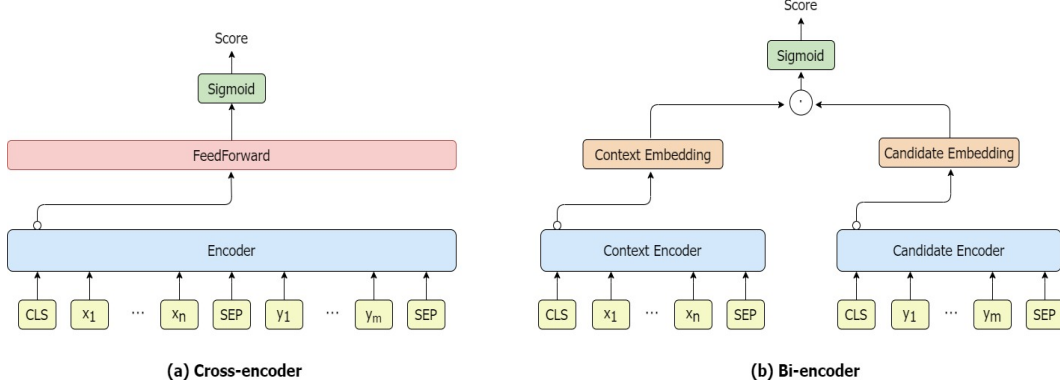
Score

Sigmoid

FeedForward

Encoder

CLS $x_1$ ... $x_n$ SEP $y_1$ ... $y_m$ SEP

(a) Cross-encoder

Score

Sigmoid

$\cdot$

Context Embedding

Candidate Embedding

Context Encoder

Candidate Encoder

CLS $x_1$ ... $x_n$ SEP

CLS $y_1$ ... $y_m$ SEP

(b) Bi-encoder